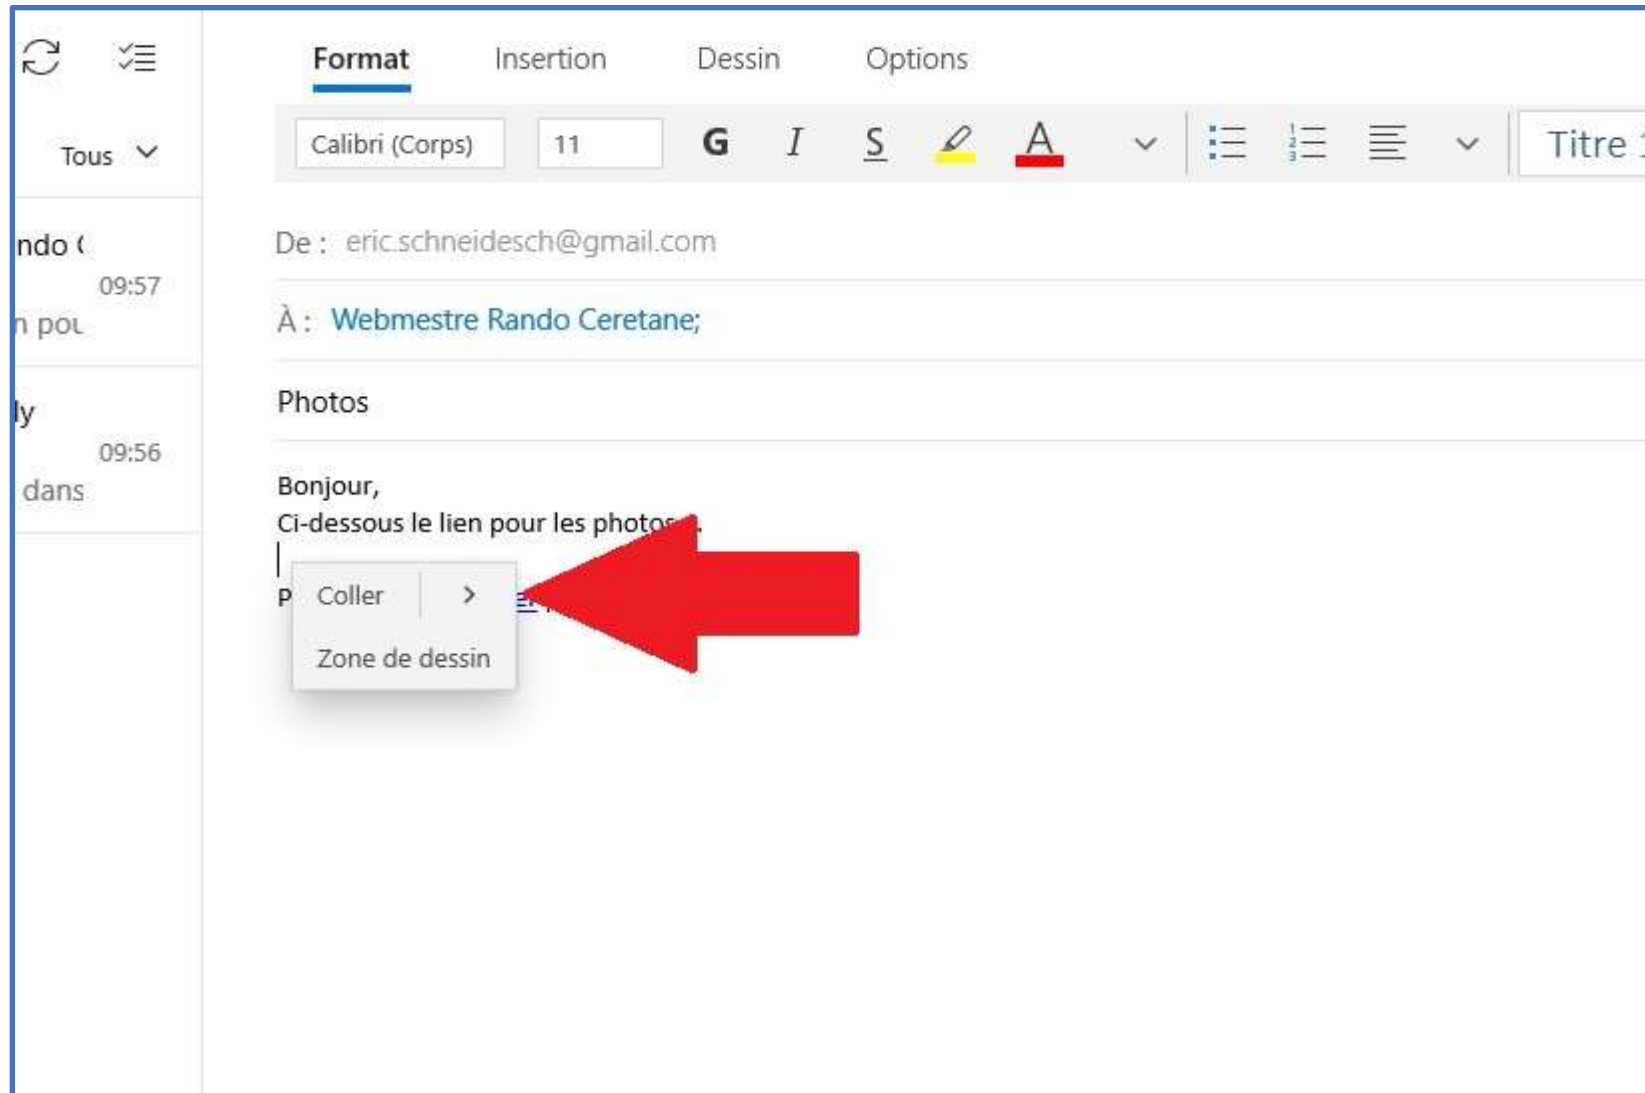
Tous

ndo (
09:57
n pou

ly
09:56
dans

Format Insertion Dessin Options

Calibri (Corps) 11 G I S A Titre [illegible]

De : eric.schneidesch@gmail.com

À : Webmestre Rando Ceretane;

Photos

Bonjour,
Ci-dessous le lien pour les photos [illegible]

P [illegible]

Coller >
Zone de dessin